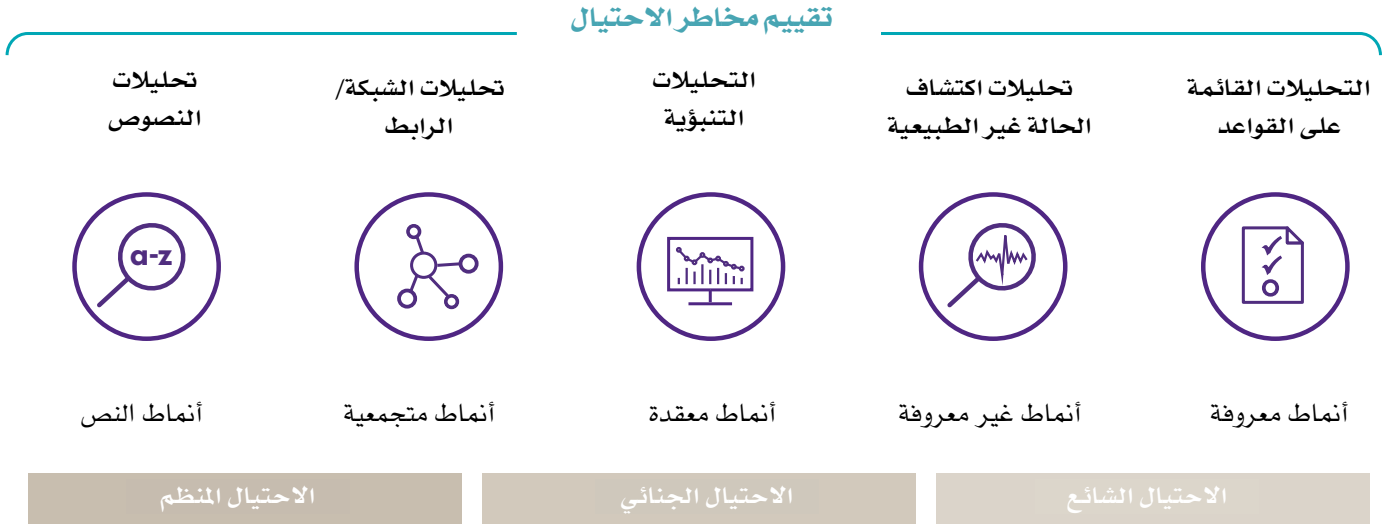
تقييم مخاطر الاحتيال

التحليلات القائمة على القواعد

تحليلات اكتشاف الحالة غير الطبيعية

التحليلات التنبؤية

تحليلات الشبكة/ الرابط

تحليلات النصوص

a-z

أنماط معروفة

أنماط غير معروفة

أنماط معقدة

أنماط متجمعية

أنماط النص

الاحتيال الشائع

الاحتيال الجنائي

الاحتيال المنظم